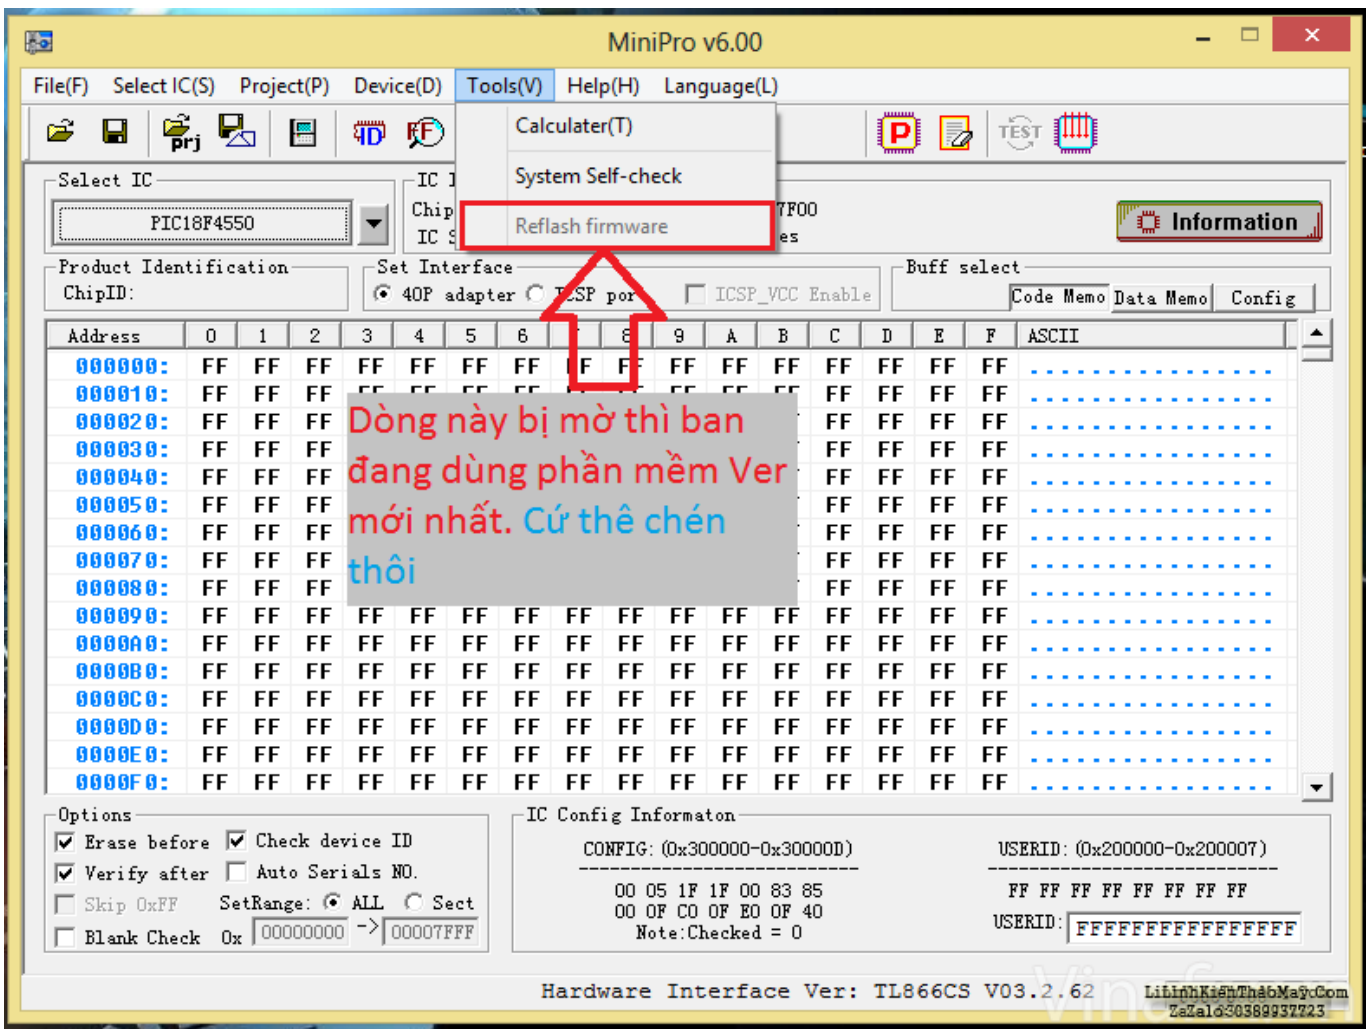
MiniPro v6.00

File(F) Select IC(S) Project(P) Device(D) Tools(V) Help(H) Language(L)

Calculater(T)
System Self-check
Reflash firmware

Select IC
PIC18F4550
IC I
Chip
IC S
7F00
es
Information

Product Identification
ChipID:
Set Interface
40P adapter ICSP por
ICSP_VCC Enable
Buff select
Code Memo Data Memo Config

| Address | 0 | 1 | 2 | 3 | 4 | 5 | 6 | 7 | 8 | 9 | A | B | C | D | E | F | ASCII |
|---|---|---|---|---|---|---|---|---|---|---|---|---|---|---|---|---|---|
| 000000: | FF | FF | FF | FF | FF | FF | FF | FF | FF | FF | FF | FF | FF | FF | FF | FF | ................ |
| 000010: | FF | FF | FF | | | | | | | | | | FF | FF | FF | FF | ................ |
| 000020: | FF | FF | FF | | | | | | | | | | FF | FF | FF | FF | ................ |
| 000030: | FF | FF | FF | | | | | | | | | | FF | FF | FF | FF | ................ |
| 000040: | FF | FF | FF | | | | | | | | | | FF | FF | FF | FF | ................ |
| 000050: | FF | FF | FF | | | | | | | | | | FF | FF | FF | FF | ................ |
| 000060: | FF | FF | FF | | | | | | | | | | FF | FF | FF | FF | ................ |
| 000070: | FF | FF | FF | | | | | | | | | | FF | FF | FF | FF | ................ |
| 000080: | FF | FF | FF | | | | | | | | | | FF | FF | FF | FF | ................ |
| 000090: | FF | FF | FF | FF | FF | FF | FF | FF | FF | FF | FF | FF | FF | FF | FF | FF | ................ |
| 0000A0: | FF | FF | FF | FF | FF | FF | FF | FF | FF | FF | FF | FF | FF | FF | FF | FF | ................ |
| 0000B0: | FF | FF | FF | FF | FF | FF | FF | FF | FF | FF | FF | FF | FF | FF | FF | FF | ................ |
| 0000C0: | FF | FF | FF | FF | FF | FF | FF | FF | FF | FF | FF | FF | FF | FF | FF | FF | ................ |
| 0000D0: | FF | FF | FF | FF | FF | FF | FF | FF | FF | FF | FF | FF | FF | FF | FF | FF | ................ |
| 0000E0: | FF | FF | FF | FF | FF | FF | FF | FF | FF | FF | FF | FF | FF | FF | FF | FF | ................ |
| 0000F0: | FF | FF | FF | FF | FF | FF | FF | FF | FF | FF | FF | FF | FF | FF | FF | FF | ................ |

Dòng này bị mờ thì ban đang dùng phần mềm Ver mới nhất. Cứ thê chén thôi

Options
Erase before Check device ID
Verify after Auto Serials NO.
Skip 0xFF SetRange: ALL Sect
Blank Check 0x 00000000 -> 00007FFF

IC Config Informaton
CONFIG: (0x300000-0x30000D)
00 05 1F 1F 00 83 85
00 0F C0 0F E0 0F 40
Note:Checked = 0
USERID: (0x200000-0x200007)
FF FF FF FF FF FF FF FF
USERID: FFFFFFFFFFFFFFFF

Hardware Interface Ver: TL866CS V03.2.62
LinhKienThaoMay.Com
Zalo: 0389937723